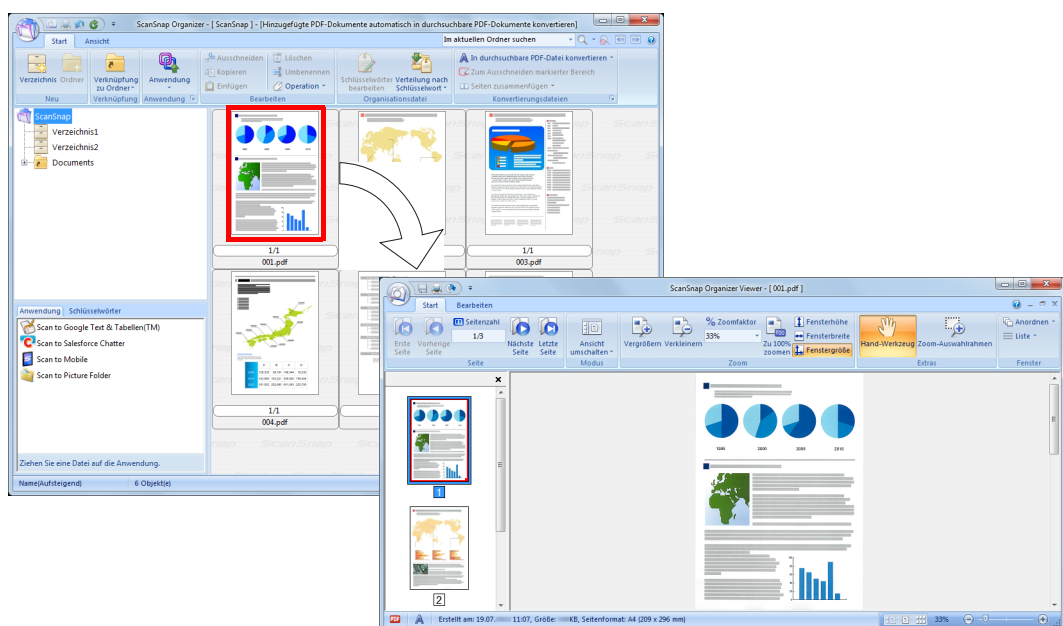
ScanSnap Organizer - [ ScanSnap ] - [Hinzugefügte PDF-Dokumente automatisch in durchsuchbare PDF-Dokumente konvertieren]

Start Ansicht

Im aktuellen Ordner suchen

Verzeichnis Ordner
Neu

Verknüpfung zu Ordner
Verknüpfung

Anwendung
Anwendung

Ausschneiden Kopieren Einfügen Löschen Umbenennen Operation
Bearbeiten

Schlüsselwörter bearbeiten Verteilung nach Schlüsselwort
Organisationsdatei

In durchsuchbare PDF-Datei konvertieren
Zum Ausschneiden markierter Bereich
Seiten zusammenfügen
Konvertierungsdateien

ScanSnap
Verzeichnis1
Verzeichnis2
Documents

1/1
001.pdf

1/1
003.pdf

1/1
004.pdf

Anwendung Schlüsselwörter
Scan to Google Text & Tabellen(TM)
Scan to Salesforce Chatter
Scan to Mobile
Scan to Picture Folder

Ziehen Sie eine Datei auf die Anwendung.

Name(Aufsteigend) 6 Objekt(e)

ScanSnap Organizer Viewer - [ 001.pdf ]

Start Bearbeiten

Erste Seite Vorherige Seite Seitenzahl 1/3 Nächste Seite Letzte Seite
Seite

Ansicht umschalten
Modus

Vergrößern Verkleinern Zoomfaktor 33% Zu 100% zoomen Fensterhöhe Fensterbreite Fenstergröße
Zoom

Hand-Werkzeug Zoom-Auswahlrahmen
Extras

Anordnen Liste
Fenster

1
2

Erstellt am: 19.07. 11:07, Größe: KB, Seitenformat: A4 (209 x 296 mm) 33%